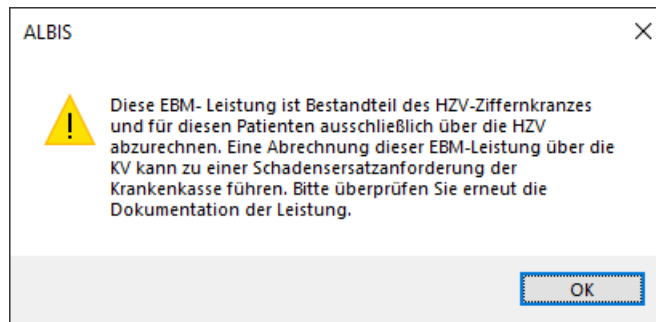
ALBIS

×

Diese EBM- Leistung ist Bestandteil des HZV-Ziffernkranzes und für diesen Patienten ausschließlich über die HZV abzurechnen. Eine Abrechnung dieser EBM-Leistung über die KV kann zu einer Schadensersatzanforderung der Krankenkasse führen. Bitte überprüfen Sie erneut die Dokumentation der Leistung.

OK